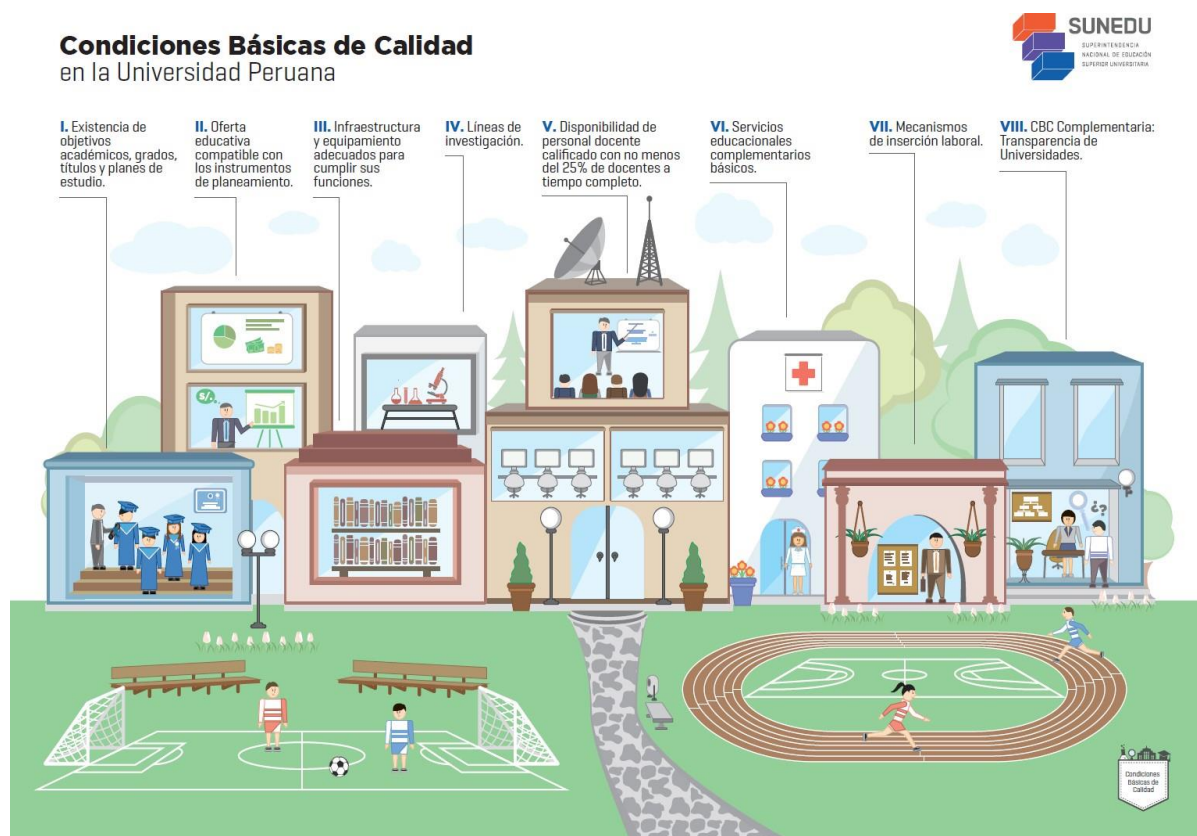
**Condiciones Básicas de Calidad**
en la Universidad Peruana

SUNEDU
SUPERINTENDENCIA NACIONAL DE EDUCACIÓN SUPERIOR UNIVERSITARIA

I. Existencia de objetivos académicos, grados, títulos y planes de estudio.

II. Oferta educativa compatible con los instrumentos de planeamiento.

III. Infraestructura y equipamiento adecuados para cumplir sus funciones.

IV. Líneas de investigación.

V. Disponibilidad de personal docente calificado con no menos del 25% de docentes a tiempo completo.

VI. Servicios educacionales complementarios básicos.

VII. Mecanismos de inserción laboral.

VIII. CBC Complementaria: Transparencia de Universidades.

S/.

¿?

Condiciones Básicas de Calidad